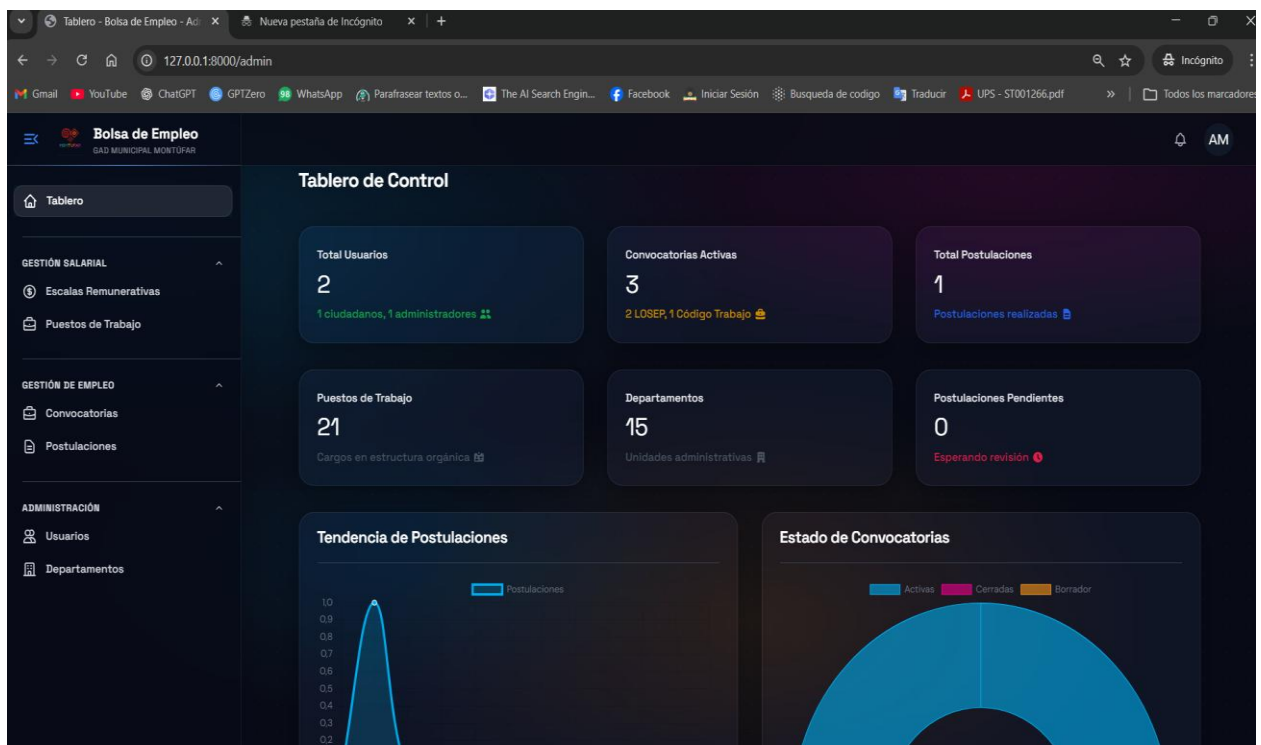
Tablero - Bolsa de Empleo - Adı ×
Nueva pestaña de Incógnito ×
+
127.0.0.1:8000/admin
Incógnito
Gmail YouTube ChatGPT GPTZero WhatsApp Parafrasear textos o... The AI Search Engin... Facebook Iniciar Sesión Busqueda de codigo Traducir UPS - ST001266.pdf » Todos los marcadores

Bolsa de Empleo
GAD MUNICIPAL MONTÚFAR
AM

Tablero

GESTIÓN SALARIAL
Escalas Remunerativas
Puestos de Trabajo

GESTIÓN DE EMPLEO
Convocatorias
Postulaciones

ADMINISTRACIÓN
Usuarios
Departamentos

Tablero de Control

Total Usuarios
2
1 ciudadanos, 1 administradores

Convocatorias Activas
3
2 LOSEP, 1 Código Trabajo

Total Postulaciones
1
Postulaciones realizadas

Puestos de Trabajo
21
Cargos en estructura orgánica

Departamentos
15
Unidades administrativas

Postulaciones Pendientes
0
Esperando revisión

Tendencia de Postulaciones
Postulaciones
1.0
0.9
0.8
0.7
0.6
0.5
0.4
0.3
0.2

Estado de Convocatorias
Activas Cerradas Borrador